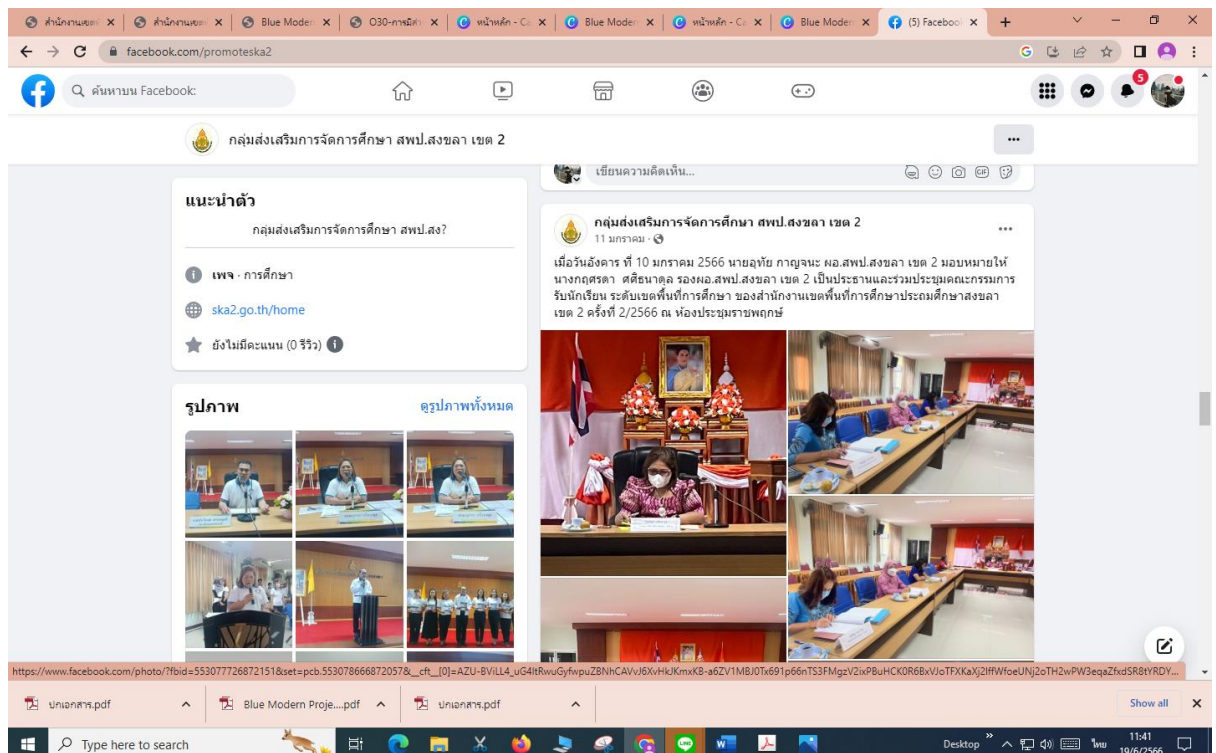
สำนักงานเขต × | สำนักงานเขต × | Blue Moden × | O30-การมีส่ว × | หน้าหลัก - Ca × | Blue Moden × | หน้าหลัก - Ca × | Blue Moden × | (5) Facebook × | +

facebook.com/promoteska2

ค้นหาบน Facebook

5

กลุ่มส่งเสริมการจัดการศึกษา สพป.สงขลา เขต 2

...

เขียนความคิดเห็น...

แนะนำตัว

กลุ่มส่งเสริมการจัดการศึกษา สพป.สง?

เพจ · การศึกษา

ska2.go.th/home

ยังไม่มีคะแนน (0 รีวิว)

รูปภาพ

ดูรูปภาพทั้งหมด

กลุ่มส่งเสริมการจัดการศึกษา สพป.สงขลา เขต 2

11 มกราคม ·

...

เมื่อวันอังคาร ที่ 10 มกราคม 2566 นายอุทัย กาญจนะ ผอ.สพป.สงขลา เขต 2 มอบหมายให้ นางกฤศรดา ศศิธนาดุล รองผอ.สพป.สงขลา เขต 2 เป็นประธานและร่วมประชุมคณะกรรมการรับนักเรียน ระดับเขตพื้นที่การศึกษา ของสำนักงานเขตพื้นที่การศึกษาประถมศึกษาสงขลา เขต 2 ครั้งที่ 2/2566 ณ ห้องประชุมราชพฤกษ์

https://www.facebook.com/photo/?fbid=553077726872151&set=pcb.553078666872057&__cft__[0]=AZU-BViLL4_uG4ltRwuGyfwpuZBNhCAVvJ6XvHkJKmxKB-a6ZV1MBJ0Tx691p66nTS3FMgzV2ixPBuHCK0R6BxVJoTFXKaXj2lffWfoeUNj2oTH2wPW3eqaZfxdSR8tYRDY...

ปกเอกสาร.pdf

Blue Modern Proje....pdf

ปกเอกสาร.pdf

Show all

Type here to search

Desktop

ไทย

11:41
19/6/2566